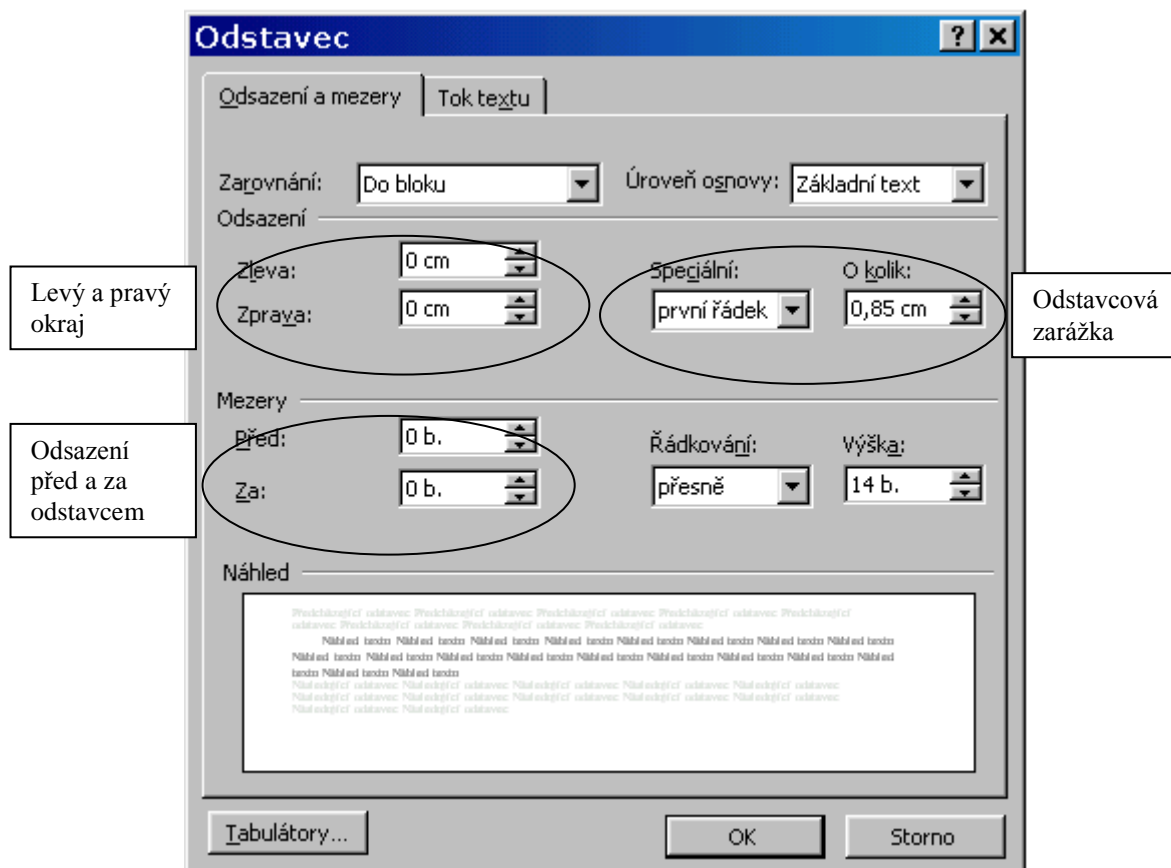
Odstavec

?

Odsazení a mezery

Tok textu

Zarovnání: Do bloku

Úroveň osnovy: Základní text

Odsazení

Levý a pravý okraj

Zleva: 0 cm

Zprava: 0 cm

Speciální: první řádek

O kolik: 0,85 cm

Odstavcová zarážka

Mezery

Odsazení před a za odstavcem

Před: 0 b.

Za: 0 b.

Řádkování: přesně

Výška: 14 b.

Náhled

Předcházející odstavec Předcházející odstavec Předcházející odstavec Předcházející odstavec Předcházející odstavec Předcházející odstavec Předcházející odstavec

Náhled textu Náhled textu Náhled textu Náhled textu Náhled textu Náhled textu Náhled textu Náhled textu Náhled textu Náhled textu Náhled textu Náhled textu Náhled textu Náhled textu Náhled textu Náhled textu Náhled textu Náhled textu Náhled textu Náhled textu Náhled textu

Následující odstavec Následující odstavec Následující odstavec Následující odstavec Následující odstavec Následující odstavec Následující odstavec Následující odstavec Následující odstavec Následující odstavec

Tabulátory...

OK

Storno